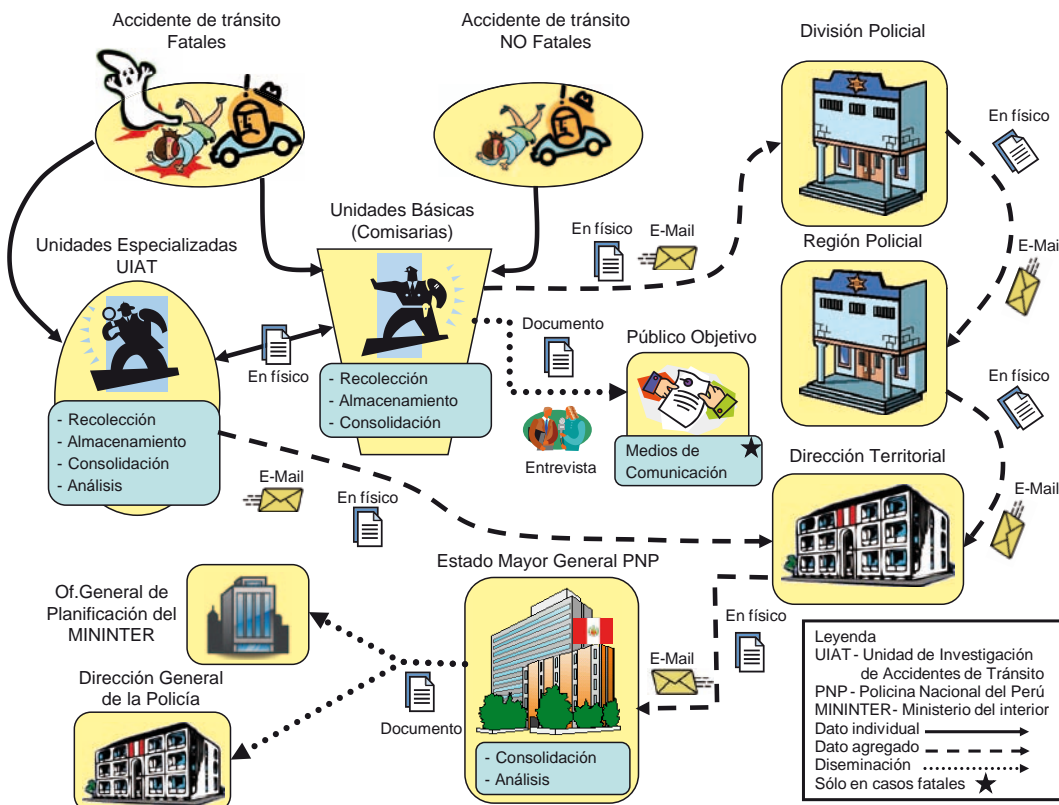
Accidente de tránsito Fatales

Accidente de tránsito NO Fatales

División Policial

En físico

Unidades Básicas (Comisarias)

En físico

E-Mail

E-Mai

Región Policial

Unidades Especializadas UIAT

En físico

Documento

Público Objetivo

- Recolección
- Almacenamiento
- Consolidación

En físico

- Recolección
- Almacenamiento
- Consolidación
- Análisis

Entrevista

Medios de Comunicación

Dirección Territorial

E-Mail

E-Mail

En físico

Estado Mayor General PNP

Of.General de Planificación del MININTER

En físico

E-Mail

Dirección General de la Policía

Documento

- Consolidación
- Análisis

Leyenda
UIAT - Unidad de Investigación de Accidentes de Tránsito
PNP - Policina Nacional del Perú
MININTER- Ministerio del interior
Dato individual
Dato agregado
Diseminación
Sólo en casos fatales